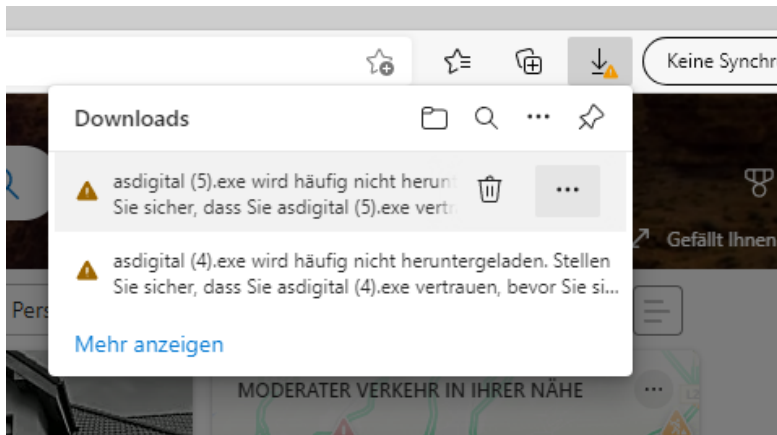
Keine Synchr

Downloads

asdigital (5).exe wird häufig nicht herunt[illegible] Sie sicher, dass Sie asdigital (5).exe vertr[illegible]

...

asdigital (4).exe wird häufig nicht heruntergeladen. Stellen Sie sicher, dass Sie asdigital (4).exe vertrauen, bevor Sie si...

Mehr anzeigen

Gefällt Ihnen

Pers

MODERATER VERKEHR IN IHRER NÄHE

...